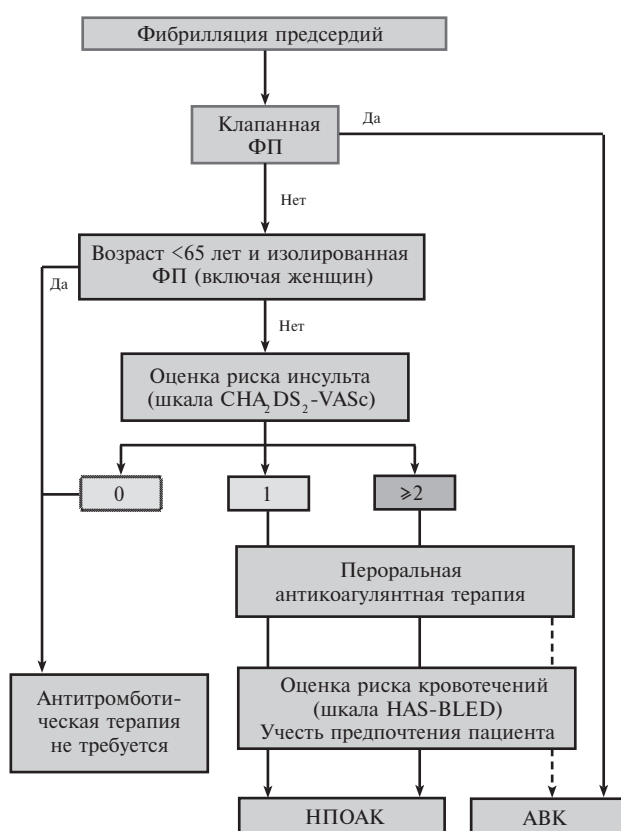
Фибрилляция предсердий

Клапанная ФП

Да

Нет

Возраст <65 лет и изолированная ФП (включая женщин)

Да

Нет

Оценка риска инсульта (шкала $CHA_2DS_2$-VASc)

0

1

≥2

Пероральная антикоагулянтная терапия

Антитромботическая терапия не требуется

Оценка риска кровотечений (шкала HAS-BLED) Учесть предпочтения пациента

НПОАК

АВК